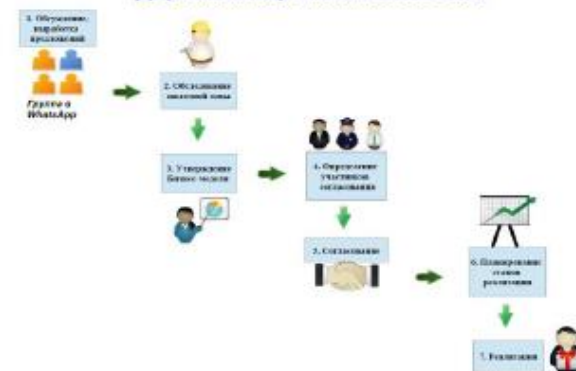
1. Обсуждение, выработка предложений

Группа в WhatsApp

2. Обсуждение пилотной зоны

3. Утверждение бизнес модели

4. Определение участников согласования

5. Согласование

6. Планирование этапов реализации

7. Реализация